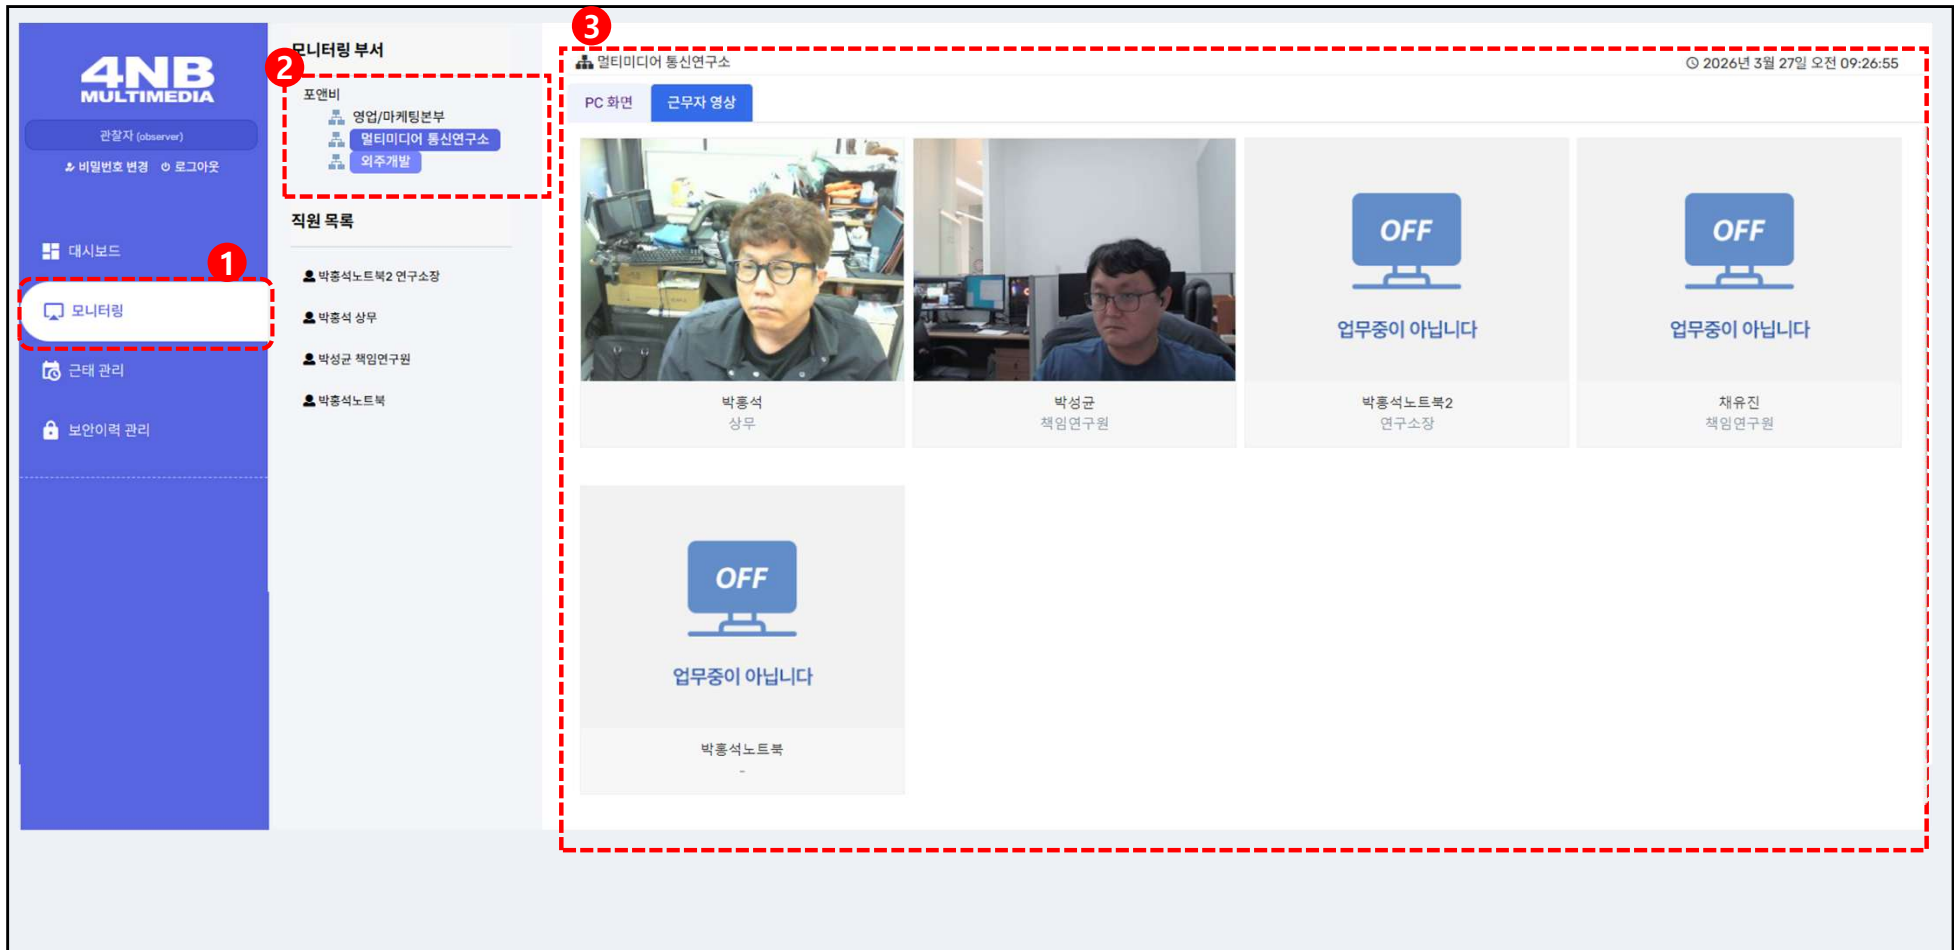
4NB MULTIMEDIA

관찰자 (observer)

비밀번호 변경 로그아웃

대시보드

1

모니터링

근태 관리

보안이력 관리

모니터링 부서

2

포앤비

영업/마케팅본부

멀티미디어 통신연구소

외주개발

직원 목록

박홍석노트북2 연구소장

박홍석 상무

박성균 책임연구원

박홍석노트북

3

멀티미디어 통신연구소

2026년 3월 27일 오전 09:26:55

PC 화면

근무자 영상

박홍석
상무

박성균
책임연구원

OFF
업무중이 아닙니다
박홍석노트북2
연구소장

OFF
업무중이 아닙니다
채유진
책임연구원

OFF
업무중이 아닙니다
박홍석노트북
-